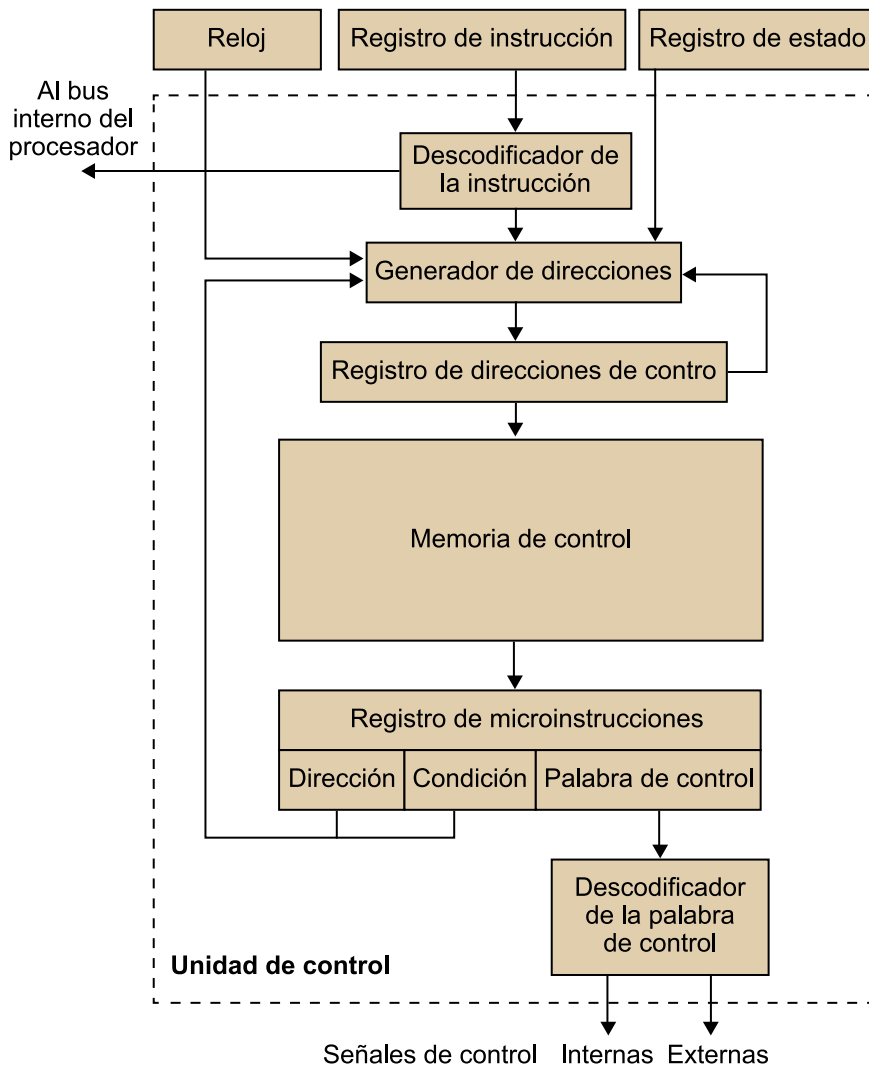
Reloj

Registro de instrucción

Registro de estado

Al bus interno del procesador

Descodificador de la instrucción

Generador de direcciones

Registro de direcciones de contro

Memoria de control

Registro de microinstrucciones

| Dirección | Condición | Palabra de control |
|---|---|---|

Descodificador de la palabra de control

Unidad de control

Señales de control Internas Externas